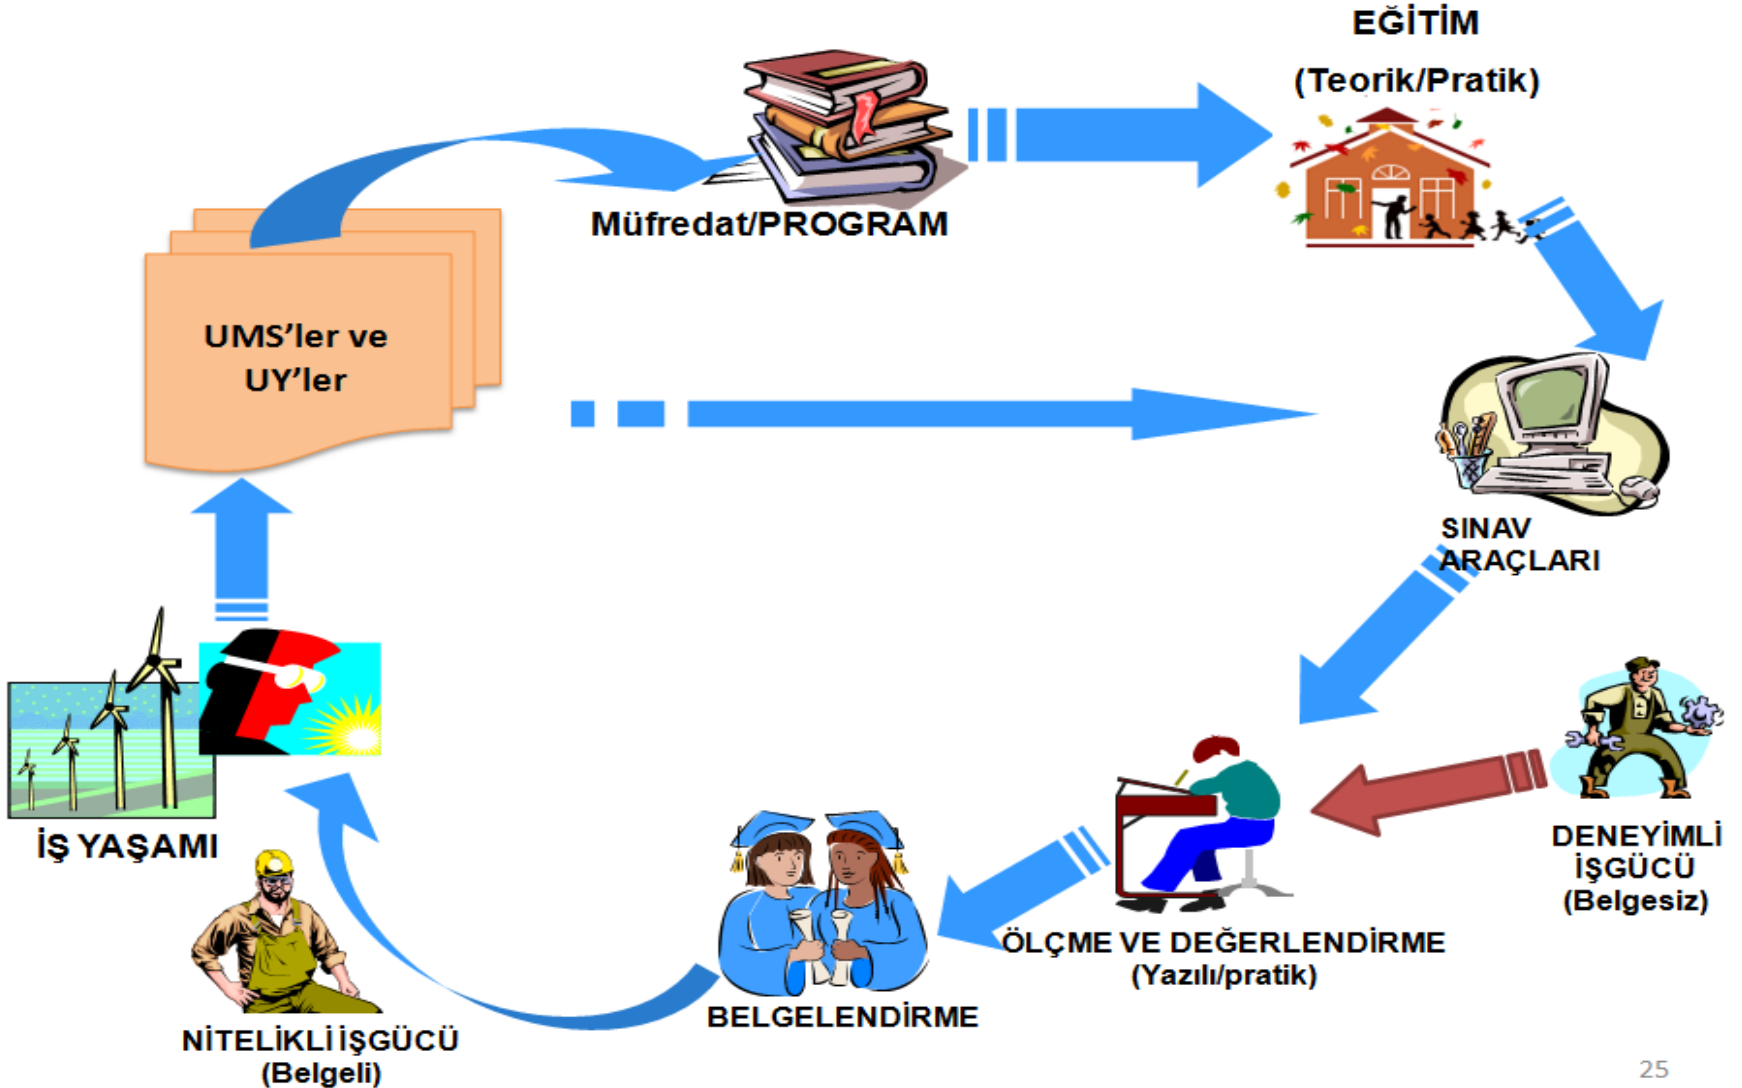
EĞİTİM
(Teorik/Pratik)

Müfredat/PROGRAM

UMS'ler ve UY'ler

SINAV ARAÇLARI

İŞ YAŞAMI

DENEYİMLİ İŞGÜCÜ (Belgesiz)

ÖLÇME VE DEĞERLENDİRME (Yazılı/pratik)

BELGELENDİRME

NİTELİKLİ İŞGÜCÜ (Belgeli)

25